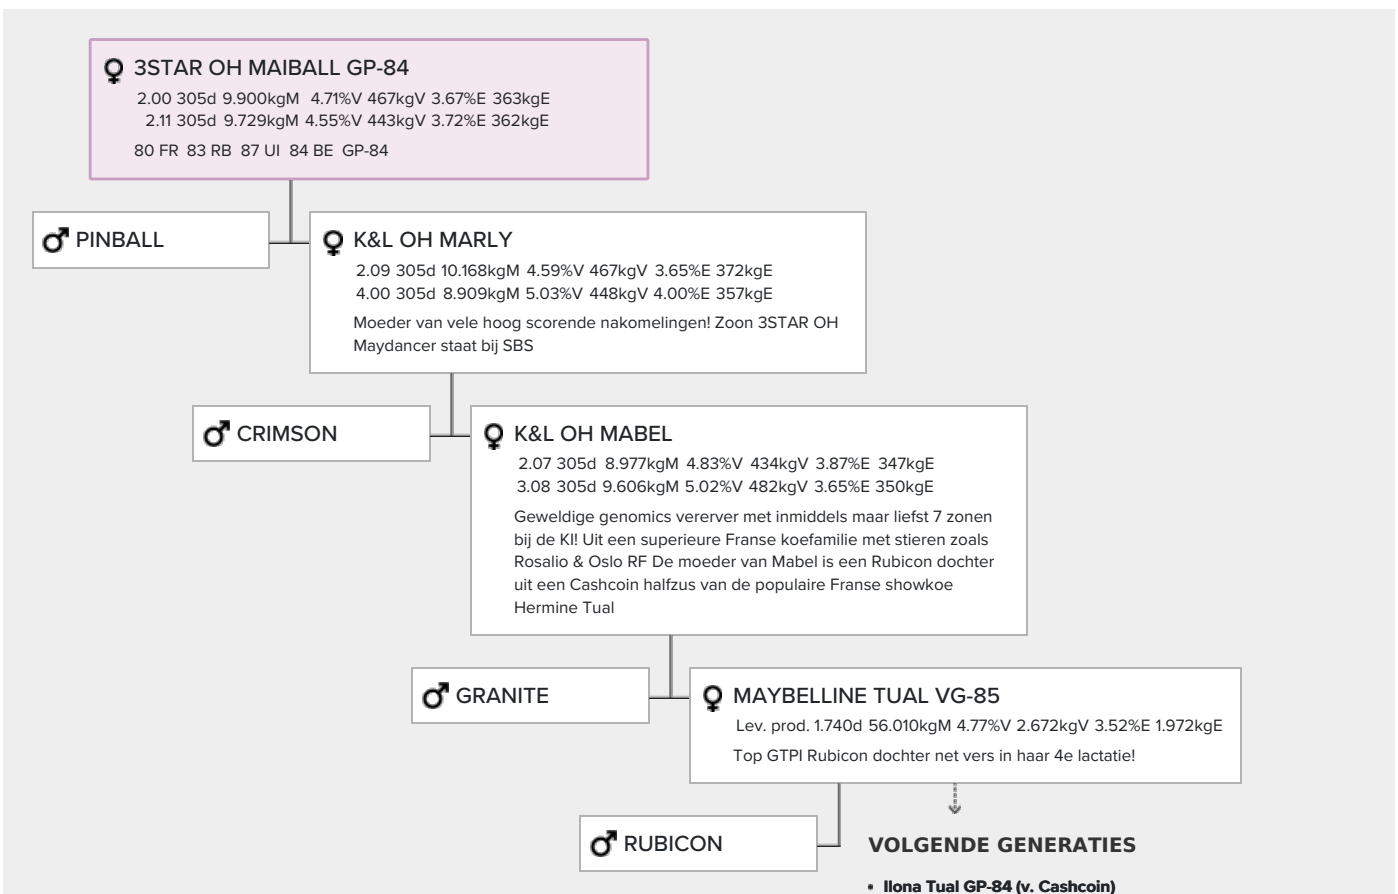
3STAR OH MAIBALL GP-84
2.00 305d 9.900kgM 4.71%V 467kgV 3.67%E 363kgE
2.11 305d 9.729kgM 4.55%V 443kgV 3.72%E 362kgE
80 FR 83 RB 87 UI 84 BE GP-84

PINBALL

K&L OH MARLY
2.09 305d 10.168kgM 4.59%V 467kgV 3.65%E 372kgE
4.00 305d 8.909kgM 5.03%V 448kgV 4.00%E 357kgE
Moeder van vele hoog scorende nakomelingen! Zoon 3STAR OH Maydancer staat bij SBS

CRIMSON

K&L OH MABEL
2.07 305d 8.977kgM 4.83%V 434kgV 3.87%E 347kgE
3.08 305d 9.606kgM 5.02%V 482kgV 3.65%E 350kgE
Geweldige genomics vererver met inmiddels maar liefst 7 zonen bij de KI! Uit een superieure Franse koefamilie met stieren zoals Rosalio & Oslo RF De moeder van Mabel is een Rubicon dochter uit een Cashcoin halfzus van de populaire Franse showkoe Hermine Tual

GRANITE

MAYBELLINE TUAL VG-85
Lev. prod. 1.740d 56.010kgM 4.77%V 2.672kgV 3.52%E 1.972kgE
Top GTPI Rubicon dochter net vers in haar 4e lactatie!

RUBICON

VOLGENDE GENERATIES
• Ilona Tual GP-84 (v. Cashcoin)